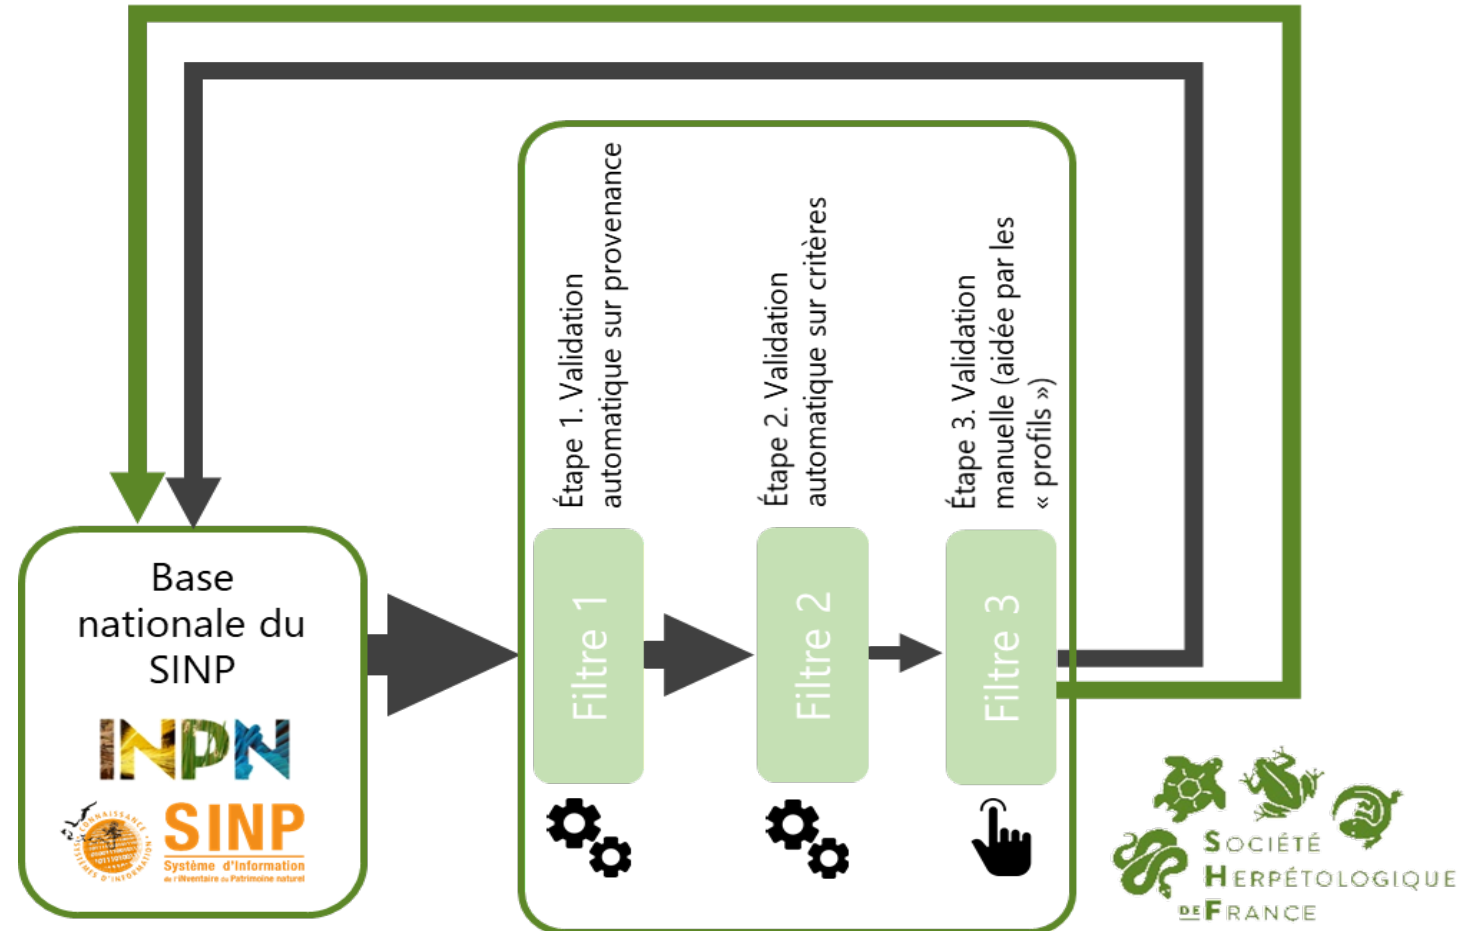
Base nationale du SINP

INPN

SINP
Système d'information de l'inventaire du Patrimoine naturel

Étape 1. Validation automatique sur provenance

Filtre 1

Étape 2. Validation automatique sur critères

Filtre 2

Étape 3. Validation manuelle (aidée par les « profils »)

Filtre 3

Société Herpétologique de France